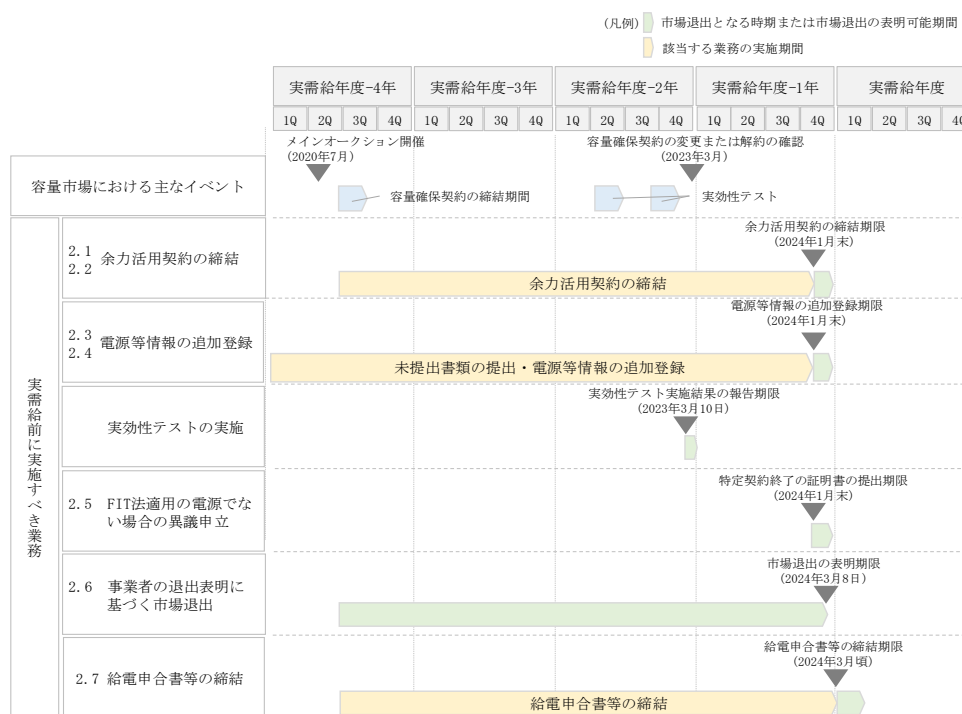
(凡例) 市場退出となる時期または市場退出の表明可能期間
該当する業務の実施期間

| 実需給年度-4年 | 実需給年度-3年 | 実需給年度-2年 | 実需給年度-1年 | 実需給年度 |
|---|---|---|---|---|
| 1Q 2Q 3Q 4Q | 1Q 2Q 3Q 4Q | 1Q 2Q 3Q 4Q | 1Q 2Q 3Q 4Q | 1Q 2Q 3Q 4Q |

容量市場における主なイベント

メインオークション開催 (2020年7月)
容量確保契約の締結期間
容量確保契約の変更または解約の確認 (2023年3月)
実効性テスト

実需給前に実施すべき業務

2.1 2.2 余力活用契約の締結
余力活用契約の締結期限 (2024年1月末)
余力活用契約の締結

2.3 2.4 電源等情報の追加登録
電源等情報の追加登録期限 (2024年1月末)
未提出書類の提出・電源等情報の追加登録

実効性テストの実施
実効性テスト実施結果の報告期限 (2023年3月10日)

2.5 FIT法適用の電源でない場合の異議申立
特定契約終了の証明書の提出期限 (2024年1月末)

2.6 事業者の退出表明に基づく市場退出
市場退出の表明期限 (2024年3月8日)

2.7 給電申合書等の締結
給電申合書等の締結期限 (2024年3月頃)
給電申合書等の締結